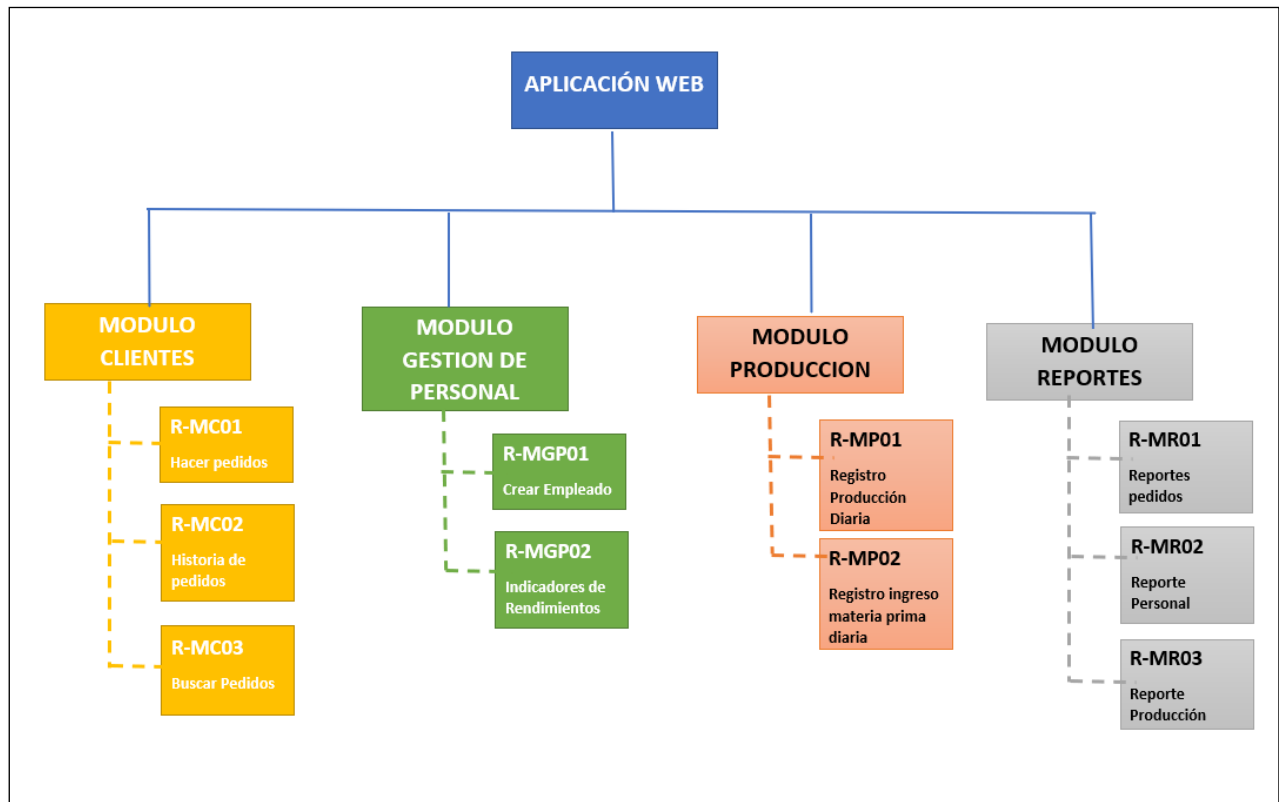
APLICACIÓN WEB

MODULO CLIENTES

R-MC01
Hacer pedidos

R-MC02
Historia de pedidos

R-MC03
Buscar Pedidos

MODULO GESTION DE PERSONAL

R-MGP01
Crear Empleado

R-MGP02
Indicadores de Rendimientos

MODULO PRODUCCION

R-MP01
Registro Producción Diaria

R-MP02
Registro ingreso materia prima diaria

MODULO REPORTES

R-MR01
Reportes pedidos

R-MR02
Reporte Personal

R-MR03
Reporte Producción